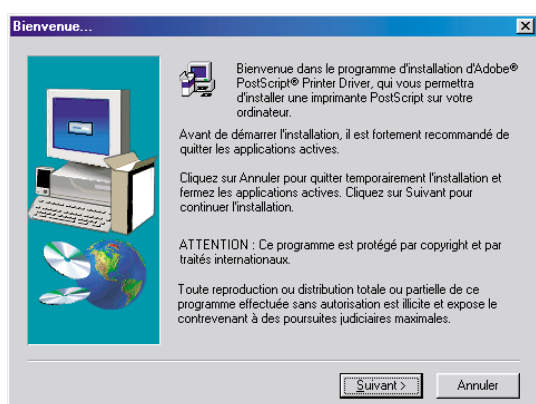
Bienvenue...

Bienvenue dans le programme d'installation d'Adobe® PostScript® Printer Driver, qui vous permettra d'installer une imprimante PostScript sur votre ordinateur.

Avant de démarrer l'installation, il est fortement recommandé de quitter les applications actives.

Cliquez sur Annuler pour quitter temporairement l'installation et fermez les applications actives. Cliquez sur Suivant pour continuer l'installation.

ATTENTION : Ce programme est protégé par copyright et par traités internationaux.

Toute reproduction ou distribution totale ou partielle de ce programme effectuée sans autorisation est illicite et expose le contrevenant à des poursuites judiciaires maximales.

Suivant >

Annuler